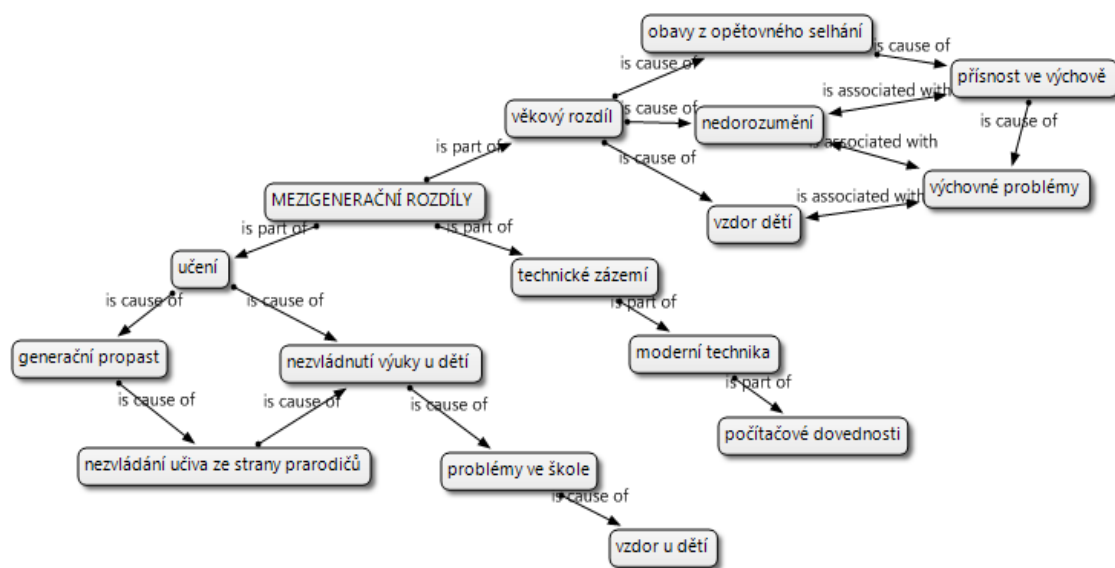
obavy z opětovného selhání

is cause of

is cause of

přísnost ve výchově

is associated with

věkový rozdíl

is cause of

nedorozumění

is cause of

is associated with

is cause of

is part of

is cause of

výchovné problémy

is associated with

MEZIGENERAČNÍ ROZDÍLY

vzdor dětí

is part of

is part of

učení

technické zázemí

is cause of

is cause of

is part of

generační propast

nezvládnutí výuky u dětí

moderní technika

is cause of

is cause of

is cause of

is part of

počítačové dovednosti

nezvládání učiva ze strany prarodičů

problémy ve škole

is cause of

vzdor u dětí